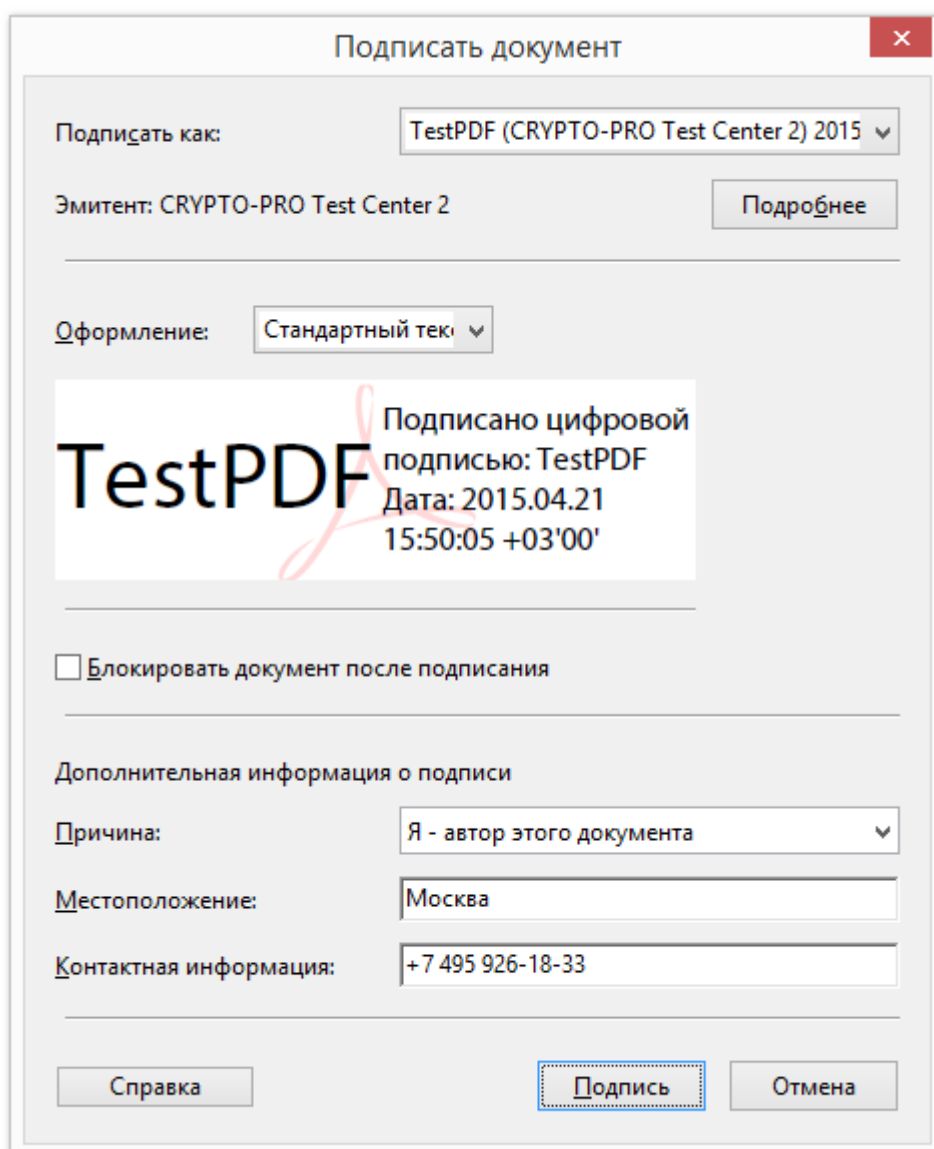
Подписать документ

Подписать как: TestPDF (CRYPTO-PRO Test Center 2) 2015

Эмитент: CRYPTO-PRO Test Center 2

Подробнее

Оформление: Стандартный тек

TestPDF

Подписано цифровой подписью: TestPDF Дата: 2015.04.21 15:50:05 +03'00'

Блокировать документ после подписания

Дополнительная информация о подписи

Причина: Я - автор этого документа

Местоположение: Москва

Контактная информация: +7 495 926-18-33

Справка

Подпись

Отмена